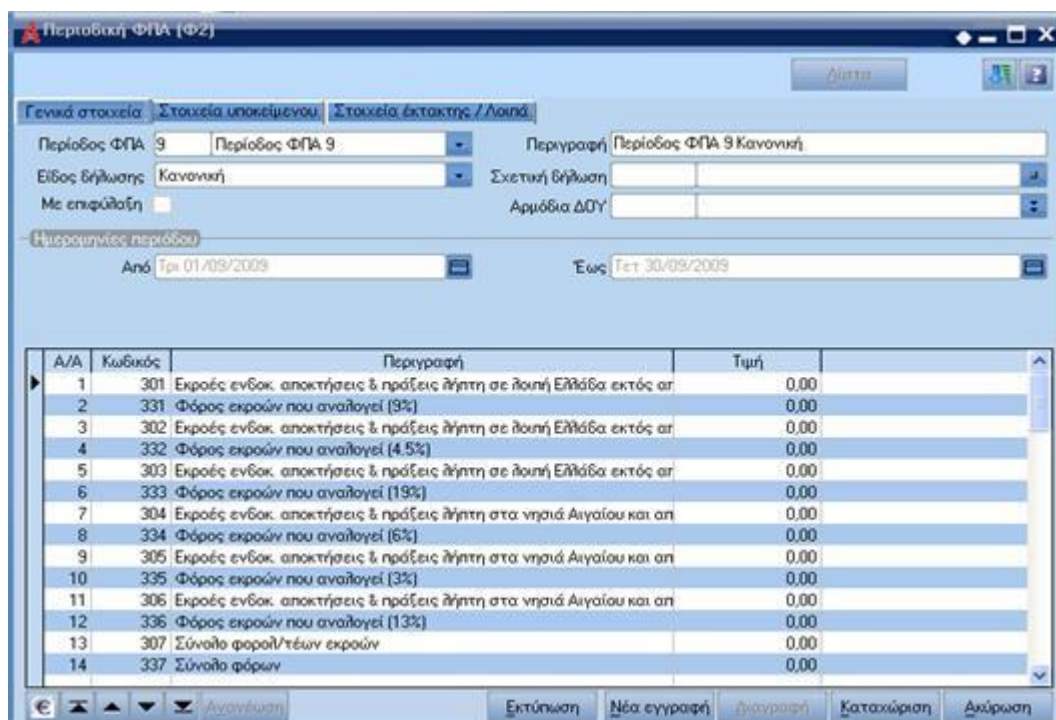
Περιοδική ΦΠΑ (Φ2)

Διαπα

Γενικά στοιχεία | Στοιχεία υποκείμενου | Στοιχεία έκτακτης / Λοιπά

Περίοδος ΦΠΑ 9 Περίοδος ΦΠΑ 9
Είδος δήλωσης Κανονική
Με επιφύλαξη

Περιγραφή Περίοδος ΦΠΑ 9 Κανονική
Σχετική δήλωση
Αρμόδια ΔΟΥ

Ημερομηνίες περιόδου
Από Τρι 01/09/2009
Έως Τετ 30/09/2009

| Α/Α | Κωδικός | Περιγραφή | Τιμή |
|---|---|---|---|
| 1 | 301 | Εκροές ενδοκ. αποκτήσεις & πράξεις λήπτη σε λοιπή Ελλάδα εκτός απ | 0,00 |
| 2 | 331 | Φόρος εκροών που αναλογεί (9%) | 0,00 |
| 3 | 302 | Εκροές ενδοκ. αποκτήσεις & πράξεις λήπτη σε λοιπή Ελλάδα εκτός απ | 0,00 |
| 4 | 332 | Φόρος εκροών που αναλογεί (4,5%) | 0,00 |
| 5 | 303 | Εκροές ενδοκ. αποκτήσεις & πράξεις λήπτη σε λοιπή Ελλάδα εκτός απ | 0,00 |
| 6 | 333 | Φόρος εκροών που αναλογεί (19%) | 0,00 |
| 7 | 304 | Εκροές ενδοκ. αποκτήσεις & πράξεις λήπτη στα νησιά Αιγαίου και απ | 0,00 |
| 8 | 334 | Φόρος εκροών που αναλογεί (6%) | 0,00 |
| 9 | 305 | Εκροές ενδοκ. αποκτήσεις & πράξεις λήπτη στα νησιά Αιγαίου και απ | 0,00 |
| 10 | 335 | Φόρος εκροών που αναλογεί (3%) | 0,00 |
| 11 | 306 | Εκροές ενδοκ. αποκτήσεις & πράξεις λήπτη στα νησιά Αιγαίου και απ | 0,00 |
| 12 | 336 | Φόρος εκροών που αναλογεί (13%) | 0,00 |
| 13 | 307 | Σύνολο φορολ/τέων εκροών | 0,00 |
| 14 | 337 | Σύνολο φόρων | 0,00 |

€ Αναζήτηση Εκτύπωση Νέα εγγραφή Διαγραφή Καταχώριση Ακύρωση